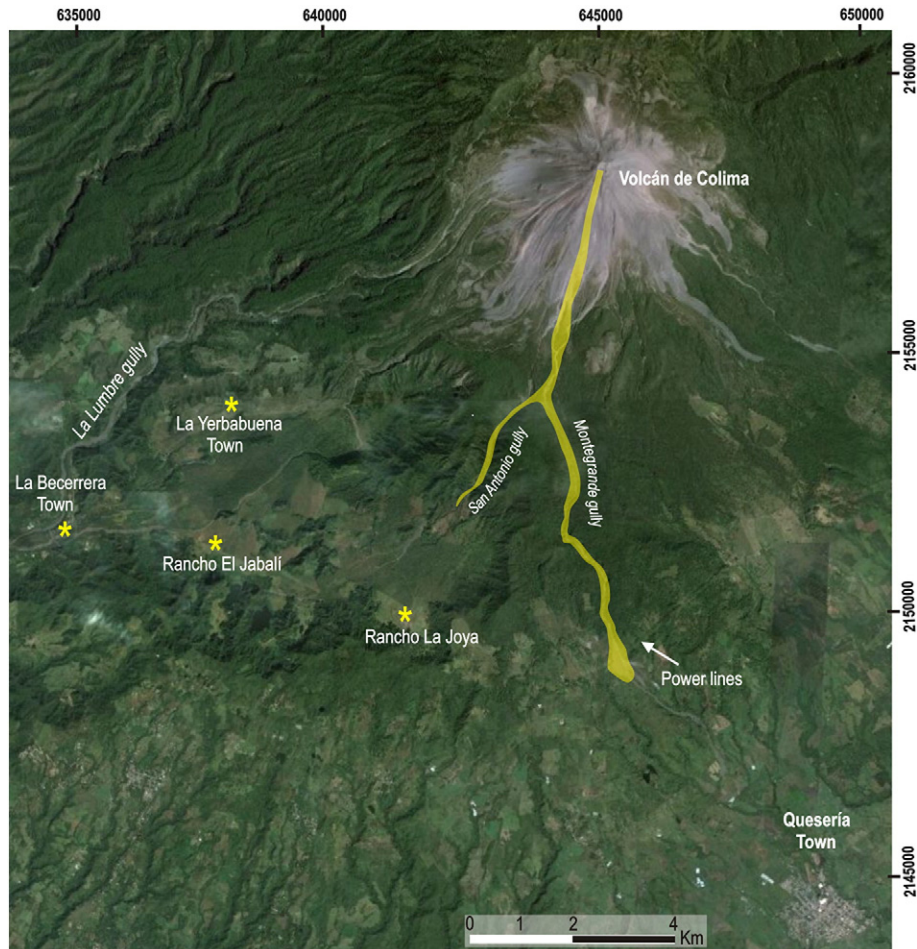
635000

640000

645000

650000

2160000

2155000

2150000

2145000

Volcán de Colima

La Lumbre gully

La Yerbabuena Town

La Becerrera Town

Rancho El Jabalí

Rancho La Joya

San Antonio gully

Montegrande gully

Power lines

Quesería Town

0 1 2 4 Km